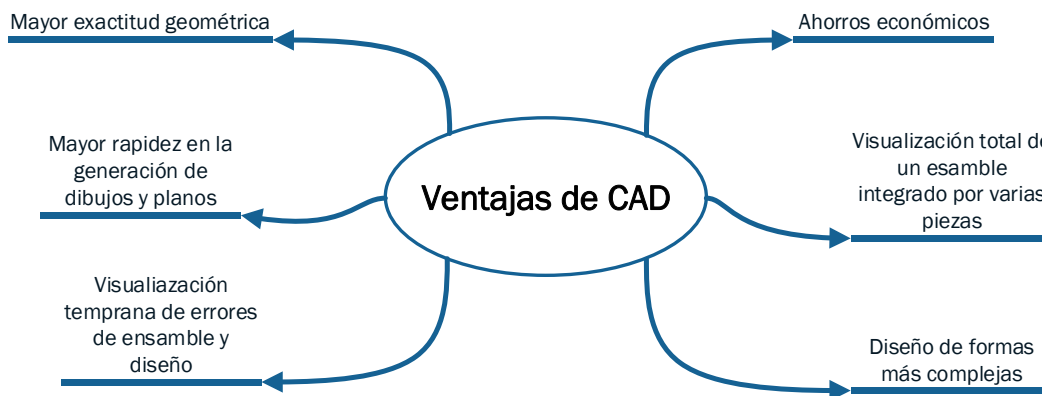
Ventajas de CAD

Mayor exactitud geométrica

Mayor rapidez en la generación de dibujos y planos

Visualiazación temprana de errores de ensamble y diseño

Ahorros económicos

Visualización total de un esamble integrado por varias piezas

Diseño de formas más complejas